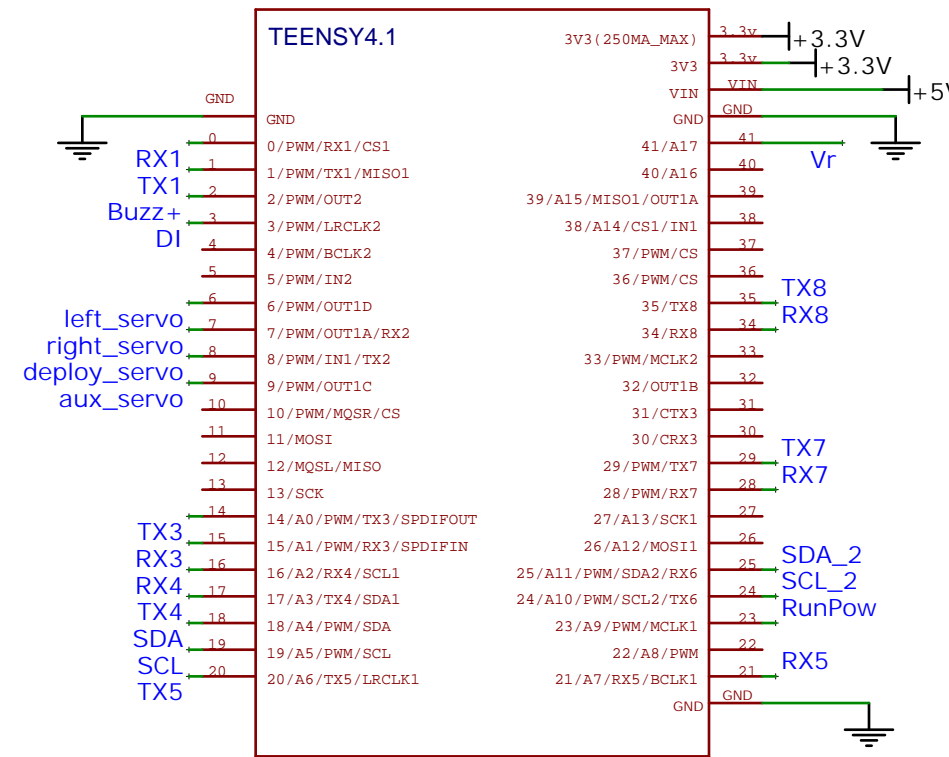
TEENSY4.1

GND
GND
0 0/PWM/RX1/CS1
RX1 1 1/PWM/TX1/MISO1
TX1 2 2/PWM/OUT2
Buzz+ 3 3/PWM/LRCLK2
DI 4 4/PWM/BCLK2
5 5/PWM/IN2
6 6/PWM/OUT1D
left_servo 7 7/PWM/OUT1A/RX2
right_servo 8 8/PWM/IN1/TX2
deploy_servo 9 9/PWM/OUT1C
aux_servo 10 10/PWM/MQSR/CS
11 11/MOSI
12 12/MQSL/MISO
13 13/SCK
14 14/A0/PWM/TX3/SPDIFOUT
TX3 15 15/A1/PWM/RX3/SPDIFIN
RX3 16 16/A2/RX4/SCL1
RX4 17 17/A3/TX4/SDA1
TX4 18 18/A4/PWM/SDA
SDA 19 19/A5/PWM/SCL
SCL 20 20/A6/TX5/LRCLK1
TX5

3V3(250MA_MAX) 3.3V +3.3V
3V3 3.3V +3.3V
VIN VIN +5V
GND GND
41/A17 41 Vr
40/A16 40
39/A15/MISO1/OUT1A 39
38/A14/CS1/IN1 38
37/PWM/CS 37
36/PWM/CS 36
35/TX8 35 TX8
34/RX8 34 RX8
33/PWM/MCLK2 33
32/OUT1B 32
31/CTX3 31
30/CRX3 30
29/PWM/TX7 29 TX7
28/PWM/RX7 28 RX7
27/A13/SCK1 27
26/A12/MOSI1 26
25/A11/PWM/SDA2/RX6 25 SDA_2
24/A10/PWM/SCL2/TX6 24 SCL_2
23/A9/PWM/MCLK1 23 RunPow
22/A8/PWM 22
21/A7/RX5/BCLK1 21 RX5
GND GND